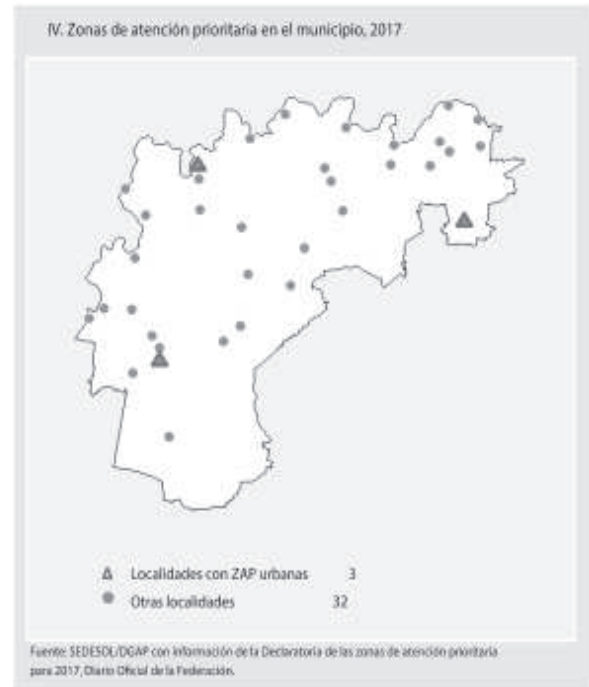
IV. Zonas de atención prioritaria en el municipio, 2017

Localidades con ZAP urbanas 3
Otras localidades 32

Fuente: SEDESOL/DGAP con información de la Declaratoria de las zonas de atención prioritaria para 2017, Diario Oficial de la Federación.